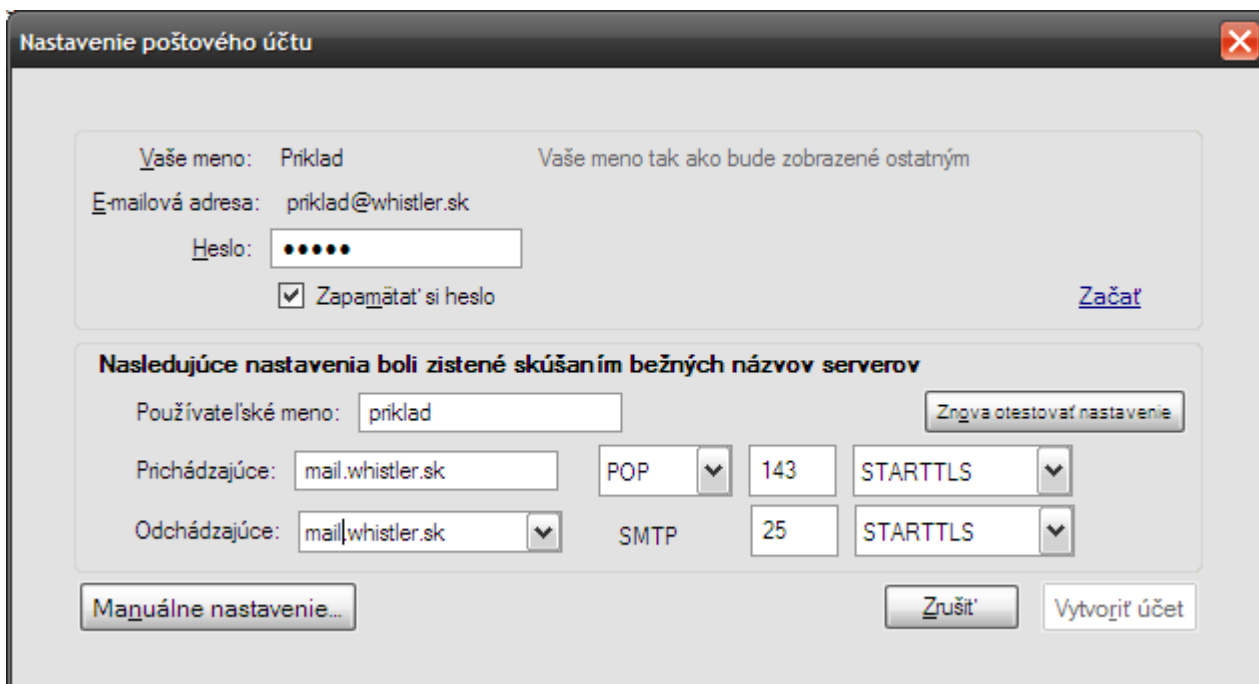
Nastavenie poštového účtu

Vaše meno: Priklad
Vaše meno tak ako bude zobrazené ostatným

E-mailová adresa: priklad@whistler.sk

Heslo: •••••

Zapamätať si heslo

Začať

Nasledujúce nastavenia boli zistené skúšaním bežných názvov serverov

Používateľské meno: priklad

Znova otestovať nastavenie

Prichádzajúce: mail.whistler.sk POP 143 STARTTLS

Odchádzajúce: mail.whistler.sk SMTP 25 STARTTLS

Manuálne nastavenie...

Zrušiť

Vytvoriť účet